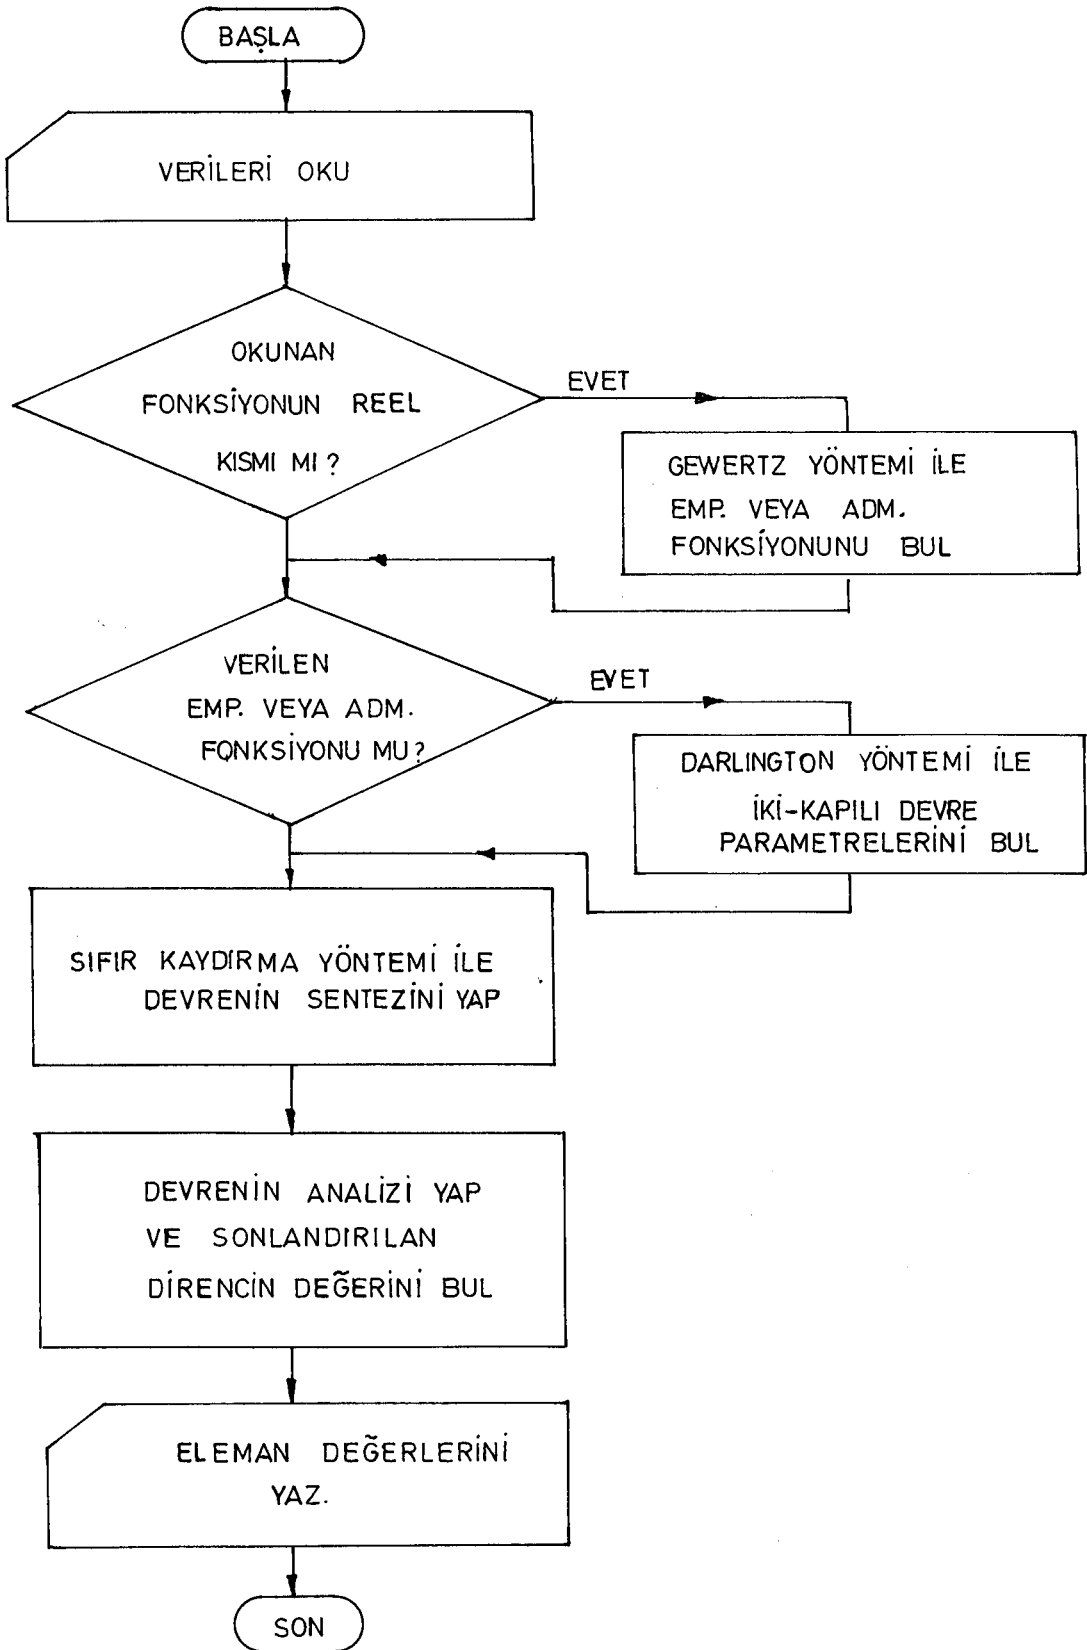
BAŞLA

VERİLERİ OKU

OKUNAN FONKSİYONUN REEL KISMI MI ?

EVET

GEWERTZ YÖNTEMİ İLE EMP. VEYA ADM. FONKSİYONUNU BUL

VERİLEN EMP. VEYA ADM. FONKSİYONU MU?

EVET

DARLINGTON YÖNTEMİ İLE İKİ-KAPILI DEVRE PARAMETRELERİNİ BUL

SIFIR KAYDIRMA YÖNTEMİ İLE DEVRENİN SENTEZİNİ YAP

DEVRENİN ANALİZİ YAP VE SONLANDIRILAN DİRENCİN DEĞERİNİ BUL

ELEMAN DEĞERLERİNİ YAZ.

SON